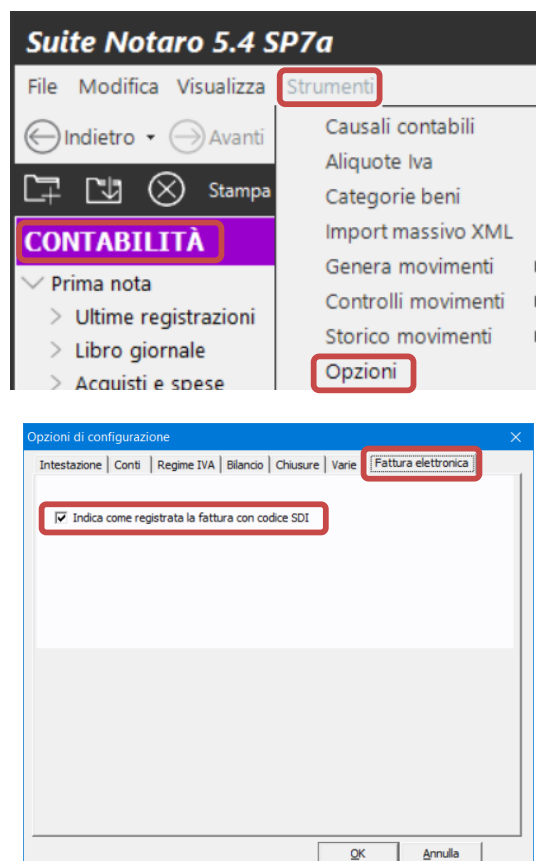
Suite Notaro 5.4 SP7a

File Modifica Visualizza Strumenti

Indietro Avanti

Stampa

CONTABILITÀ

Prima nota
Ultime registrazioni
Libro giornale
Acquisti e spese

Causali contabili
Aliquote Iva
Categorie beni
Import massivo XML
Genera movimenti
Controlli movimenti
Storico movimenti
Opzioni

Opzioni di configurazione

Intestazione | Conti | Regime IVA | Bilancio | Chiusure | Varie | Fattura elettronica

Indica come registrata la fattura con codice SDI

OK Annulla